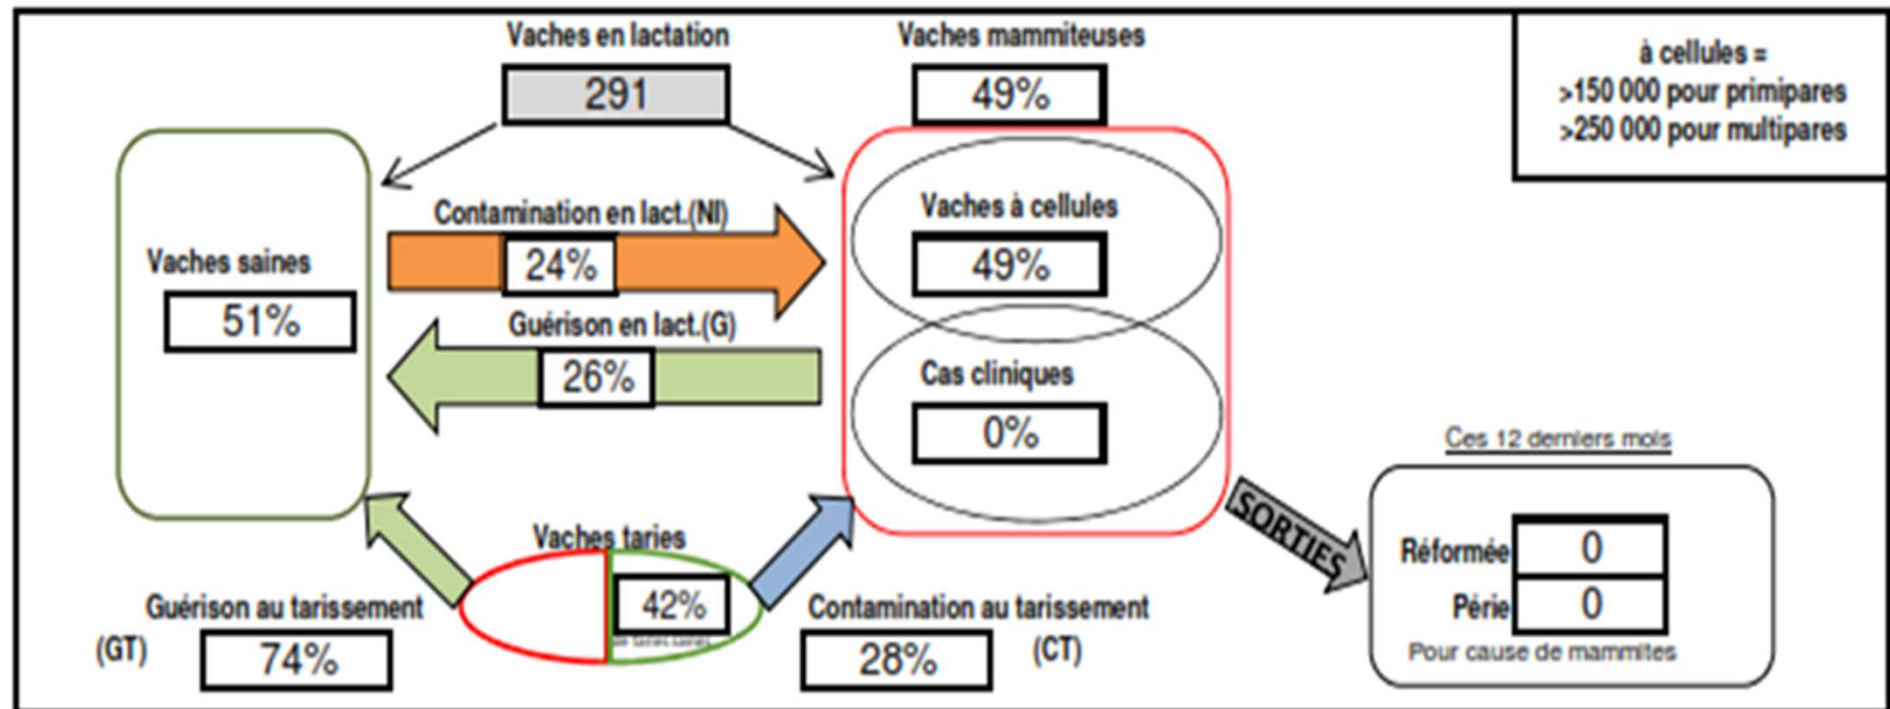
Vaches en lactation

291

Vaches mammiteuses

49%

à cellules =
>150 000 pour primipares
>250 000 pour multipares

Vaches saines

51%

Contamination en lact.(NI)

24%

Guérison en lact.(G)

26%

Vaches à cellules

49%

Cas cliniques

0%

Ces 12 derniers mois

SORTIES

Réformée 0

Périe 0

Pour cause de mammites

Vaches taries

42%

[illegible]

Guérison au tarissement

(GT) 74%

Contamination au tarissement

28% (CT)